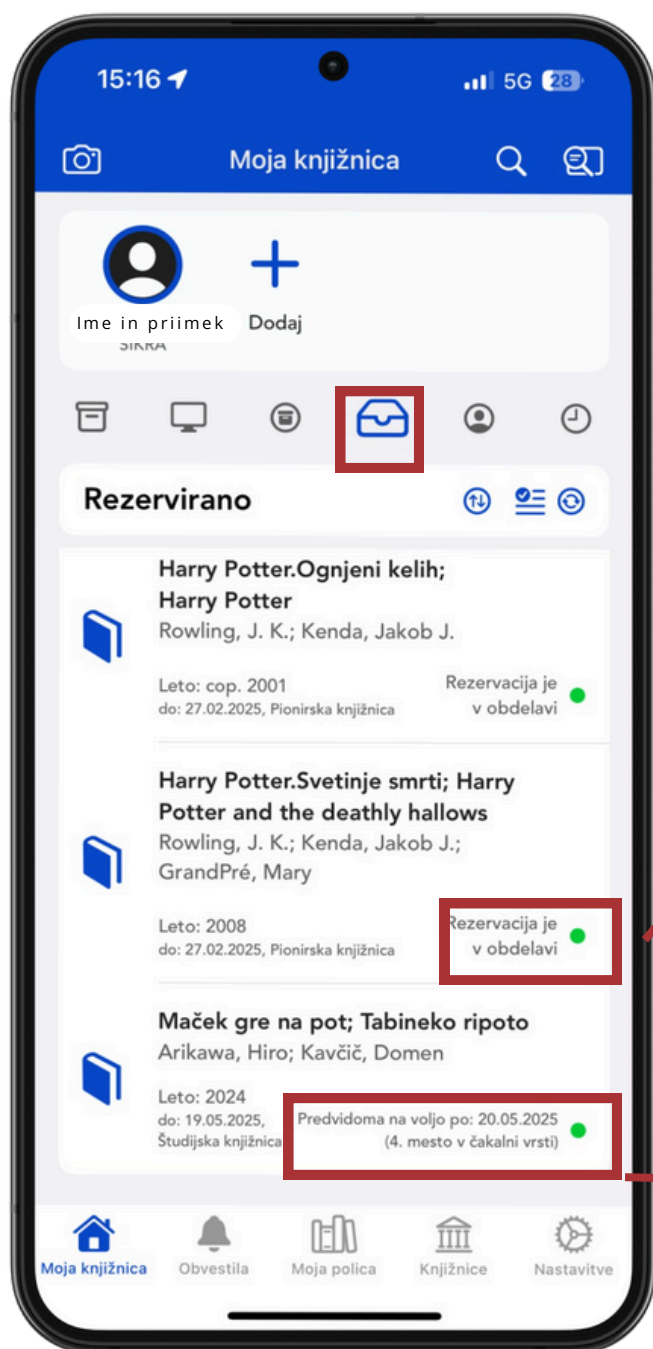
15:16

5G 28

Moja knjižnica

Ime in priimek
SIKRA

Dodaj

Rezervirano

Harry Potter.Ognjeni kelih; Harry Potter
Rowling, J. K.; Kenda, Jakob J.
Leto: cop. 2001
do: 27.02.2025, Pionirska knjižnica
Rezervacija je v obdelavi

Harry Potter.Svetinje smrti; Harry Potter and the deathly hallows
Rowling, J. K.; Kenda, Jakob J.; GrandPré, Mary
Leto: 2008
do: 27.02.2025, Pionirska knjižnica
Rezervacija je v obdelavi

Maček gre na pot; Tabineko ripoto
Arikawa, Hiro; Kavčič, Domen
Leto: 2024
do: 19.05.2025, Študijska knjižnica
Predvidoma na voljo po: 20.05.2025
(4. mesto v čakalni vrsti)

Moja knjižnica
Obvestila
Moja polica
Knjižnice
Nastavitve